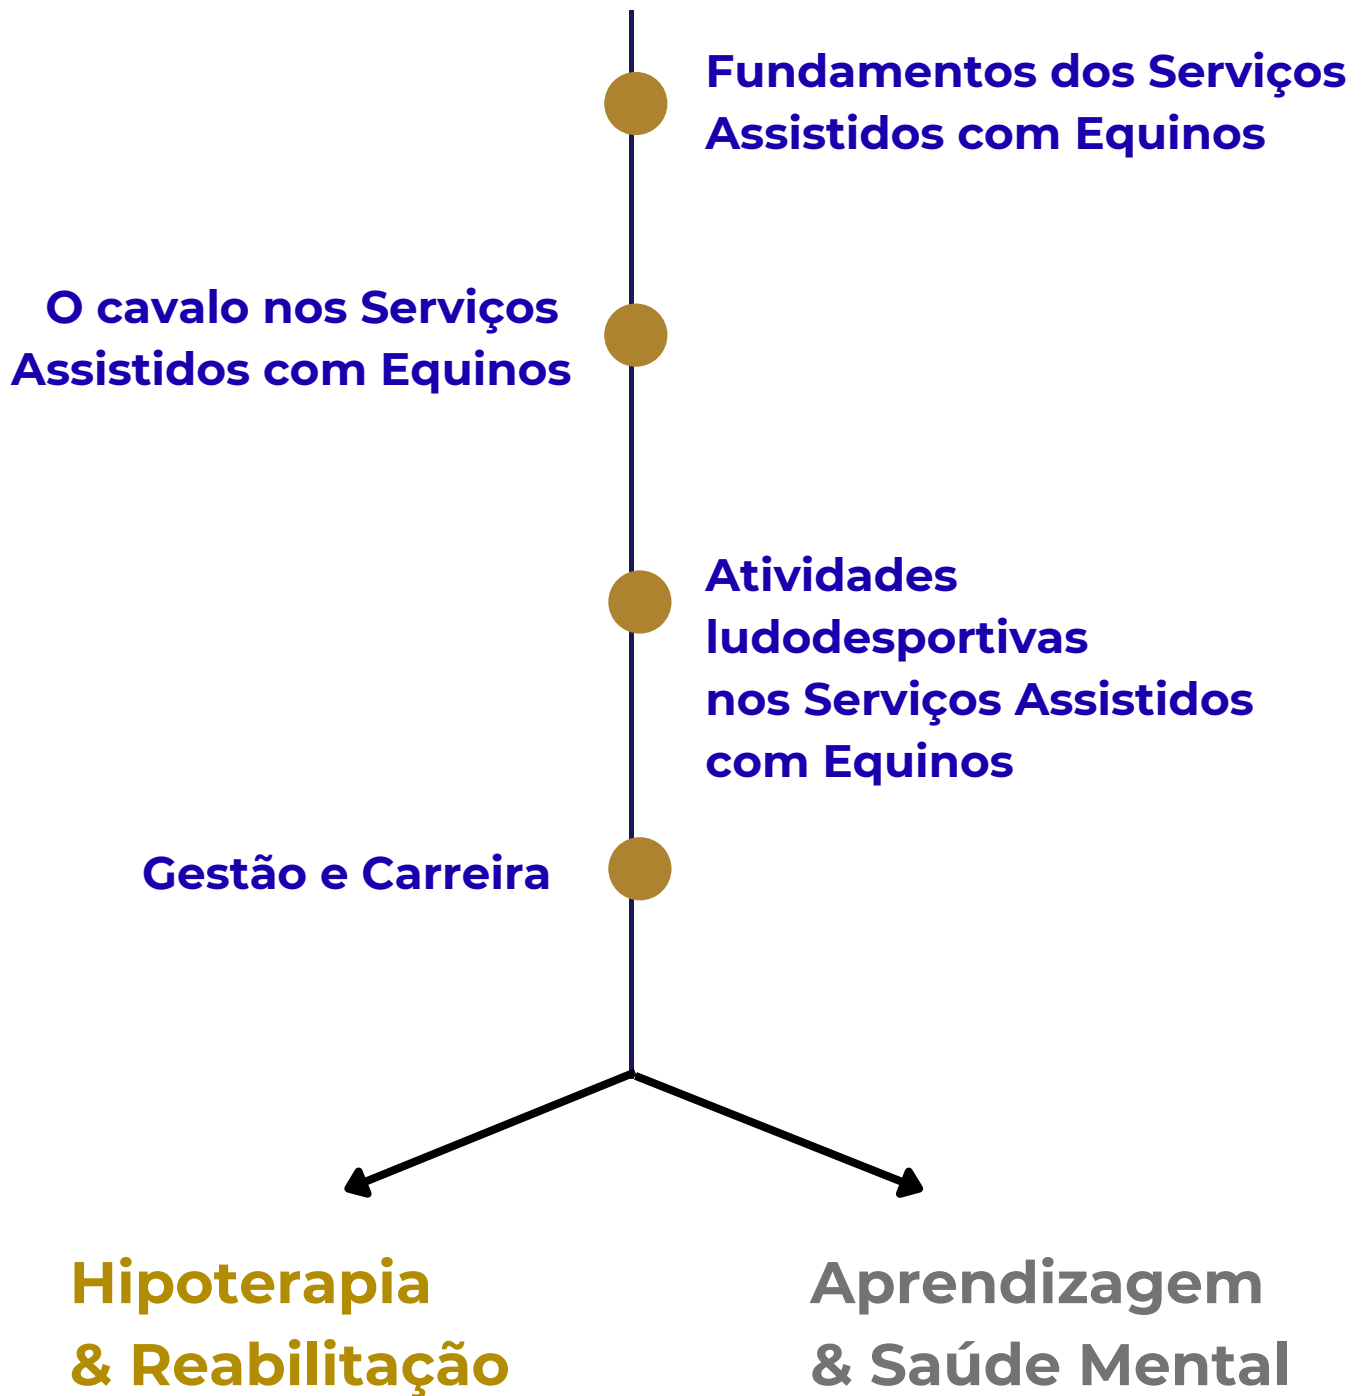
Fundamentos dos Serviços Assistidos com Equinos

O cavalo nos Serviços Assistidos com Equinos

Atividades ludodesportivas nos Serviços Assistidos com Equinos

Gestão e Carreira

Hipoterapia & Reabilitação

Aprendizagem & Saúde Mental